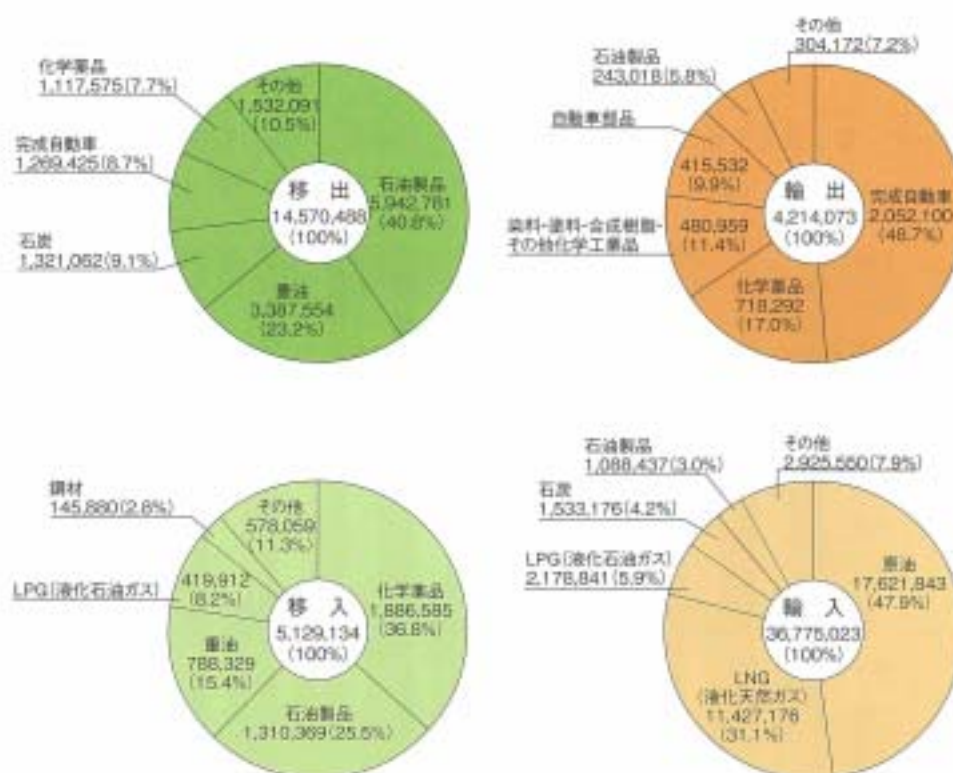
化学薬品
1,117,575(7.7%)

その他
1,532,091
(10.5%)

完成自動車
1,269,425(8.7%)

石炭
1,321,062(9.1%)

移 出
14,570,488
(100%)

石油製品
5,942,761
(40.8%)

重油
3,387,554
(23.2%)

その他
304,172(7.2%)

石油製品
243,018(5.8%)

自動車部品

415,532
(9.9%)

染料・塗料・合成樹脂・その他化学工業品

480,959
(11.4%)

輸 出
4,214,073
(100%)

完成自動車
2,052,100
(48.7%)

化学薬品
718,292
(17.0%)

鋼材
145,880(2.8%)

その他
578,059
(11.3%)

LPG(液化石油ガス)

419,912
(8.2%)

移 入
5,129,134
(100%)

化学薬品
1,886,585
(36.8%)

重油
788,329
(15.4%)

石油製品
1,310,369(25.5%)

石油製品
1,088,437(3.0%)

その他
2,925,550(7.9%)

石炭
1,533,176(4.2%)

LPG(液化石油ガス)
2,178,841(5.9%)

原油
17,621,843
(47.9%)

輸 入
36,775,023
(100%)

LNG
(液化天然ガス)
11,427,176
(31.1%)